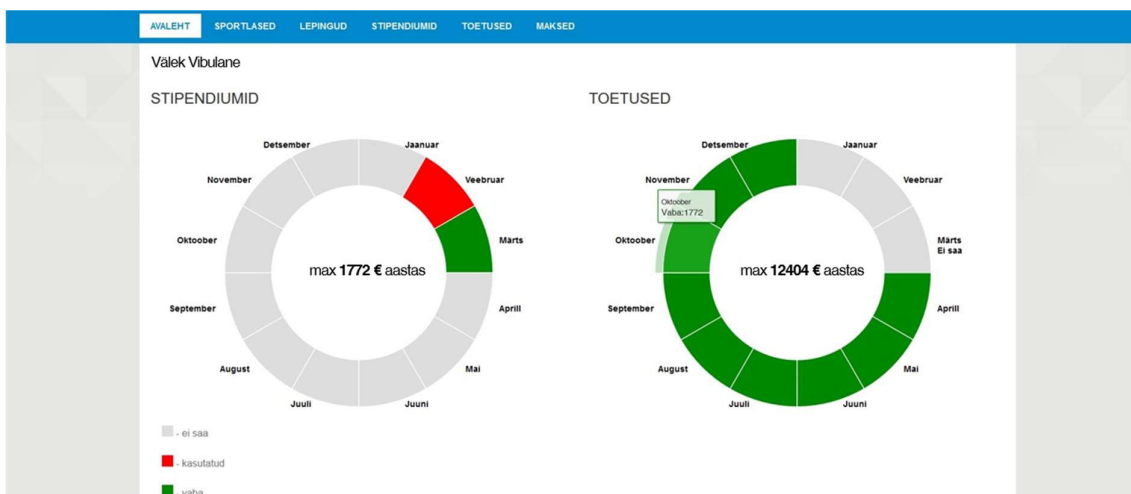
AVALEHT SPORTLASED LEPINGUD STIPENDIUMID TOETUSED MAKSED

Välek Vibulane

STIPENDIUMID

Detsember Jaanuar November Veebruar Oktoober Märts max **1772 €** aastas September Aprill August Mai Juuli Juuni

TOETUSED

Detsember Jaanuar November Veebruar Oktoober Vaba:1772 Oktoober Märts Ei saa max **12404 €** aastas September Aprill August Mai Juuli Juuni

- ei saa

- kasutatud

- vaba